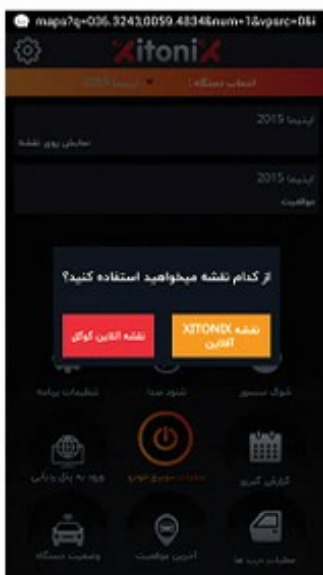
maps?q=036.3243,0059.4834&num=1&vpsrc=0&i

XitoniX

انتخاب دستگاه : اپتیما 2015

اپتیما 2015
نمایش روی نقشه

اپتیما 2015
موقعیت

از کدام نقشه میخواهید استفاده کنید؟

نقشه XITONIX آفلاین

نقشه آنلاین گوگل

تنظیمات برنامه

شنود صدا

شوک سنسور

ورود به پنل وبی

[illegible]

گزارش گیری

وضعیت دستگاه

آخرین موقعیت

وضعیت درب ها